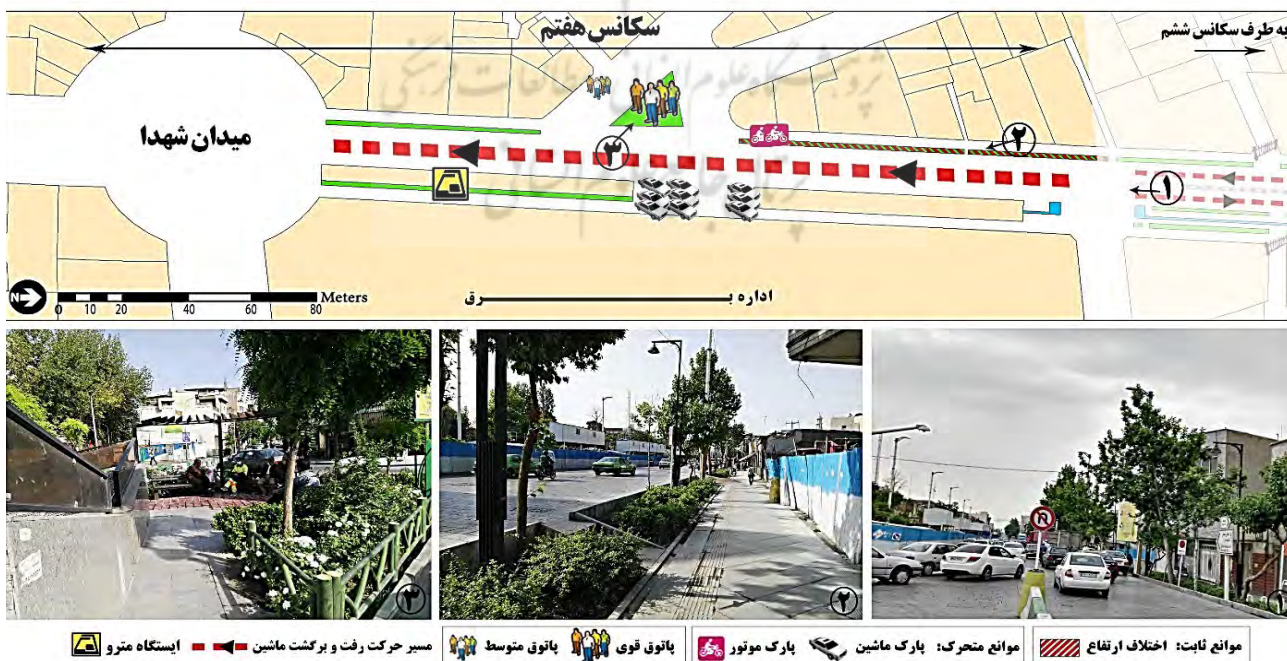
سکانس هفتم

به طرف سکانس ششم

میدان شهدا

۱

۲

۳

اداره برق

0 10 20 40 60 80 Meters

N

۳

۲

موانع ثابت: اختلاف ارتفاع
موانع متحرک: پارک ماشین
پارک موتور
پاتوق قوی
پاتوق متوسط
مسیر حرکت رفت و برگشت ماشین
ایستگاه مترو